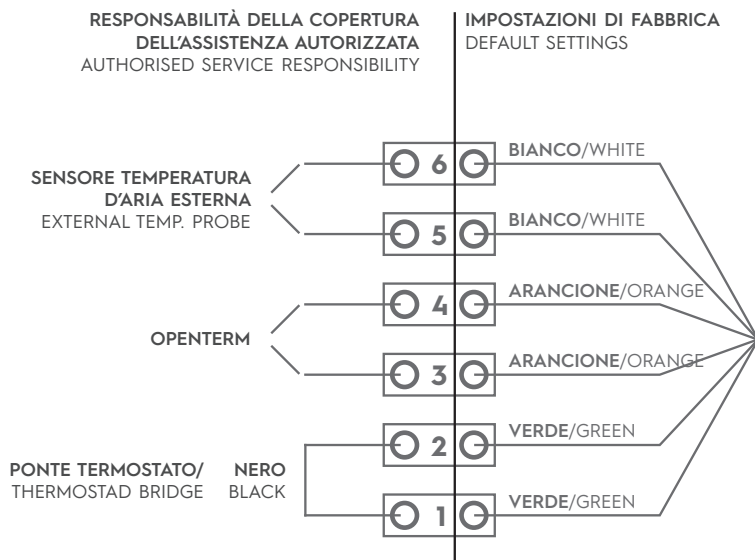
RESPONSABILITÀ DELLA COPERTURA DELL'ASSISTENZA AUTORIZZATA
AUTHORISED SERVICE RESPONSIBILITY

IMPOSTAZIONI DI FABBRICA
DEFAULT SETTINGS

SENSORE TEMPERATURA D'ARIA ESTERNA
EXTERNAL TEMP. PROBE

OPENTERM

PONTE TERMOSTATO/
THERMOSTAD BRIDGE

NERO
BLACK

6
5
4
3
2
1

BIANCO/WHITE
BIANCO/WHITE
ARANCIONE/ORANGE
ARANCIONE/ORANGE
VERDE/GREEN
VERDE/GREEN